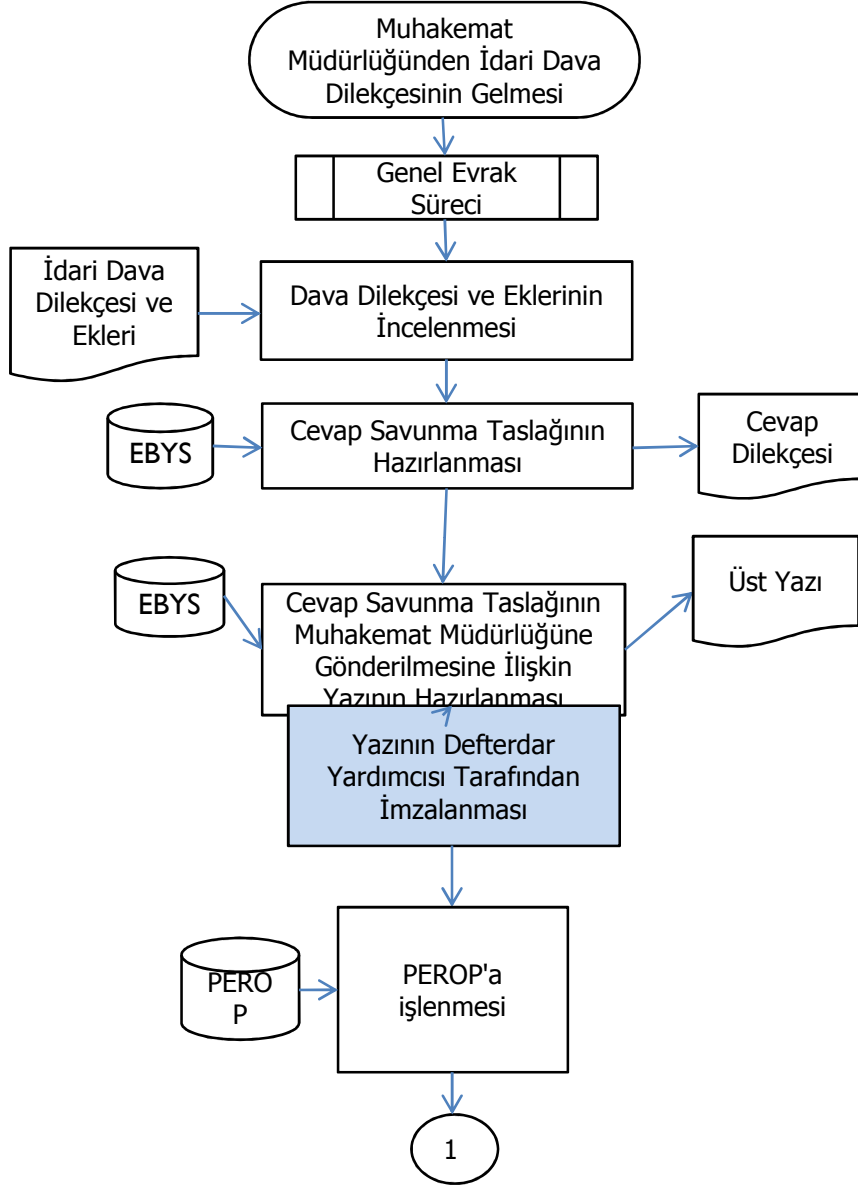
Muhakemat Müdürlüğünden İdari Dava Dilekçesinin Gelmesi

Genel Evrak Süreci

İdari Dava Dilekçesi ve Ekleri

Dava Dilekçesi ve Eklerinin İncelenmesi

EBYS

Cevap Savunma Taslağının Hazırlanması

Cevap Dilekçesi

EBYS

Cevap Savunma Taslağının Muhakemat Müdürlüğüne Gönderilmesine İlişkin Yazının Hazırlanması

Üst Yazı

Yazının Defterdar Yardımcısı Tarafından İmzalanması

PERO P

PEROP'a işlenmesi

1